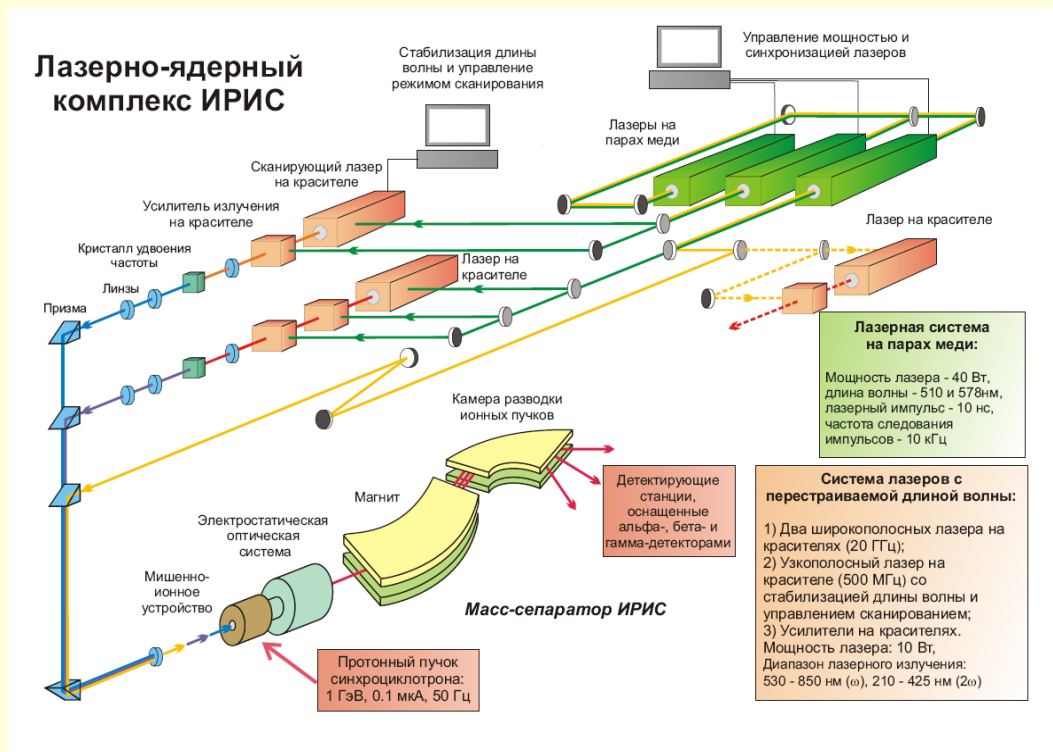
Лазерно-ядерный комплекс ИРИС

Стабилизация длины волны и управление режимом сканирования

Управление мощностью и синхронизацией лазеров

Лазеры на парах меди

Сканирующий лазер на красителе

Усилитель излучения на красителе

Кристалл удвоения частоты

Линзы

Призма

Лазер на красителе

Лазер на красителе

Лазерная система на парах меди:

Мощность лазера - 40 Вт, длина волны - 510 и 578нм, лазерный импульс - 10 нс, частота следования импульсов - 10 кГц

Камера разводки ионных пучков

Магнит

Детектирующие станции, оснащенные альфа-, бета- и гамма-детекторами

Электростатическая оптическая система

Мишенно-ионное устройство

Масс-сепаратор ИРИС

Система лазеров с перестраиваемой длиной волны:

1) Два широкополосных лазера на красителях (20 ГГц);
2) Узкополосный лазер на красителе (500 МГц) со стабилизацией длины волны и управлением сканированием;
3) Усилители на красителях.
Мощность лазера: 10 Вт,
Диапазон лазерного излучения:
530 - 850 нм (ω), 210 - 425 нм (2ω)

Протонный пучок синхроциклотрона:
1 ГэВ, 0.1 мкА, 50 Гц